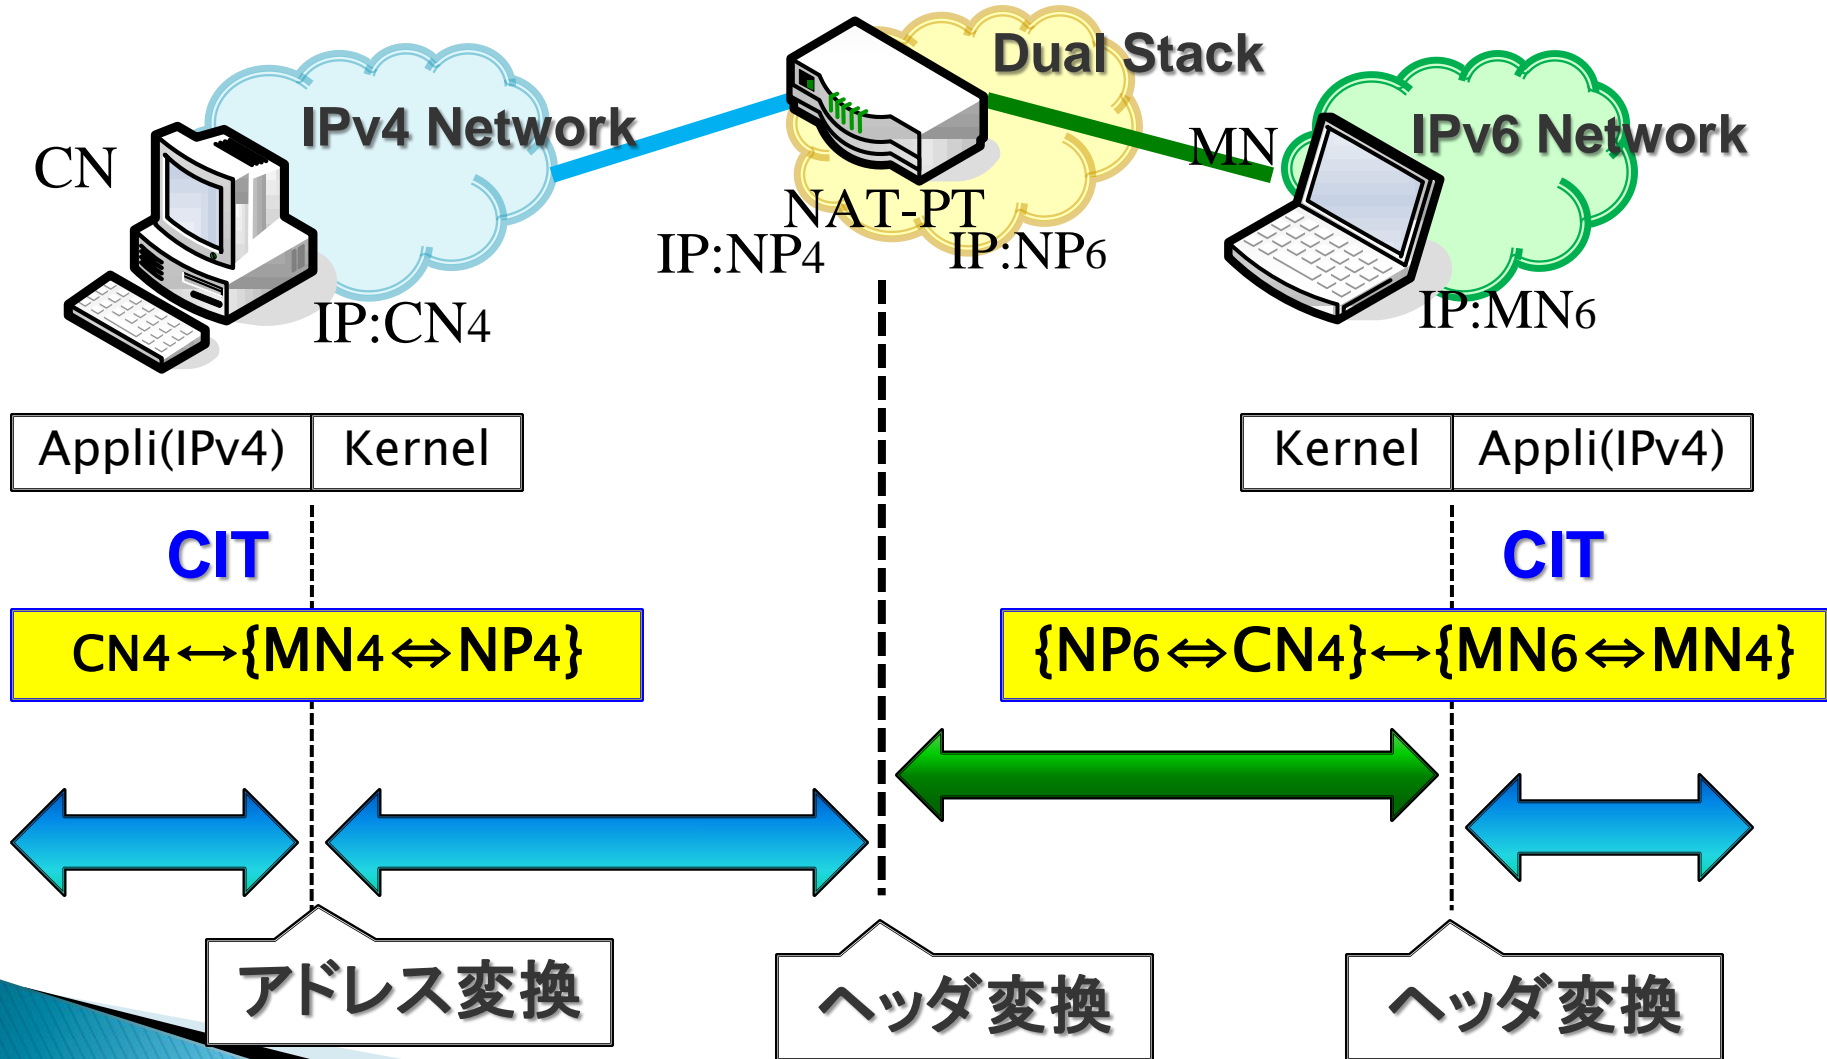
Dual Stack

CN

IPv4 Network

MN

IPv6 Network

NAT-PT

IP:NP4

IP:NP6

IP:CN4

IP:MN6

| Appli(IPv4) | Kernel |
|---|---|

| Kernel | Appli(IPv4) |
|---|---|

CIT

CIT

CN4$\leftrightarrow$\{MN4$\Leftrightarrow$NP4\}

\{NP6$\Leftrightarrow$CN4\}$\leftrightarrow$\{MN6$\Leftrightarrow$MN4\}

アドレス変換

ヘッダ変換

ヘッダ変換